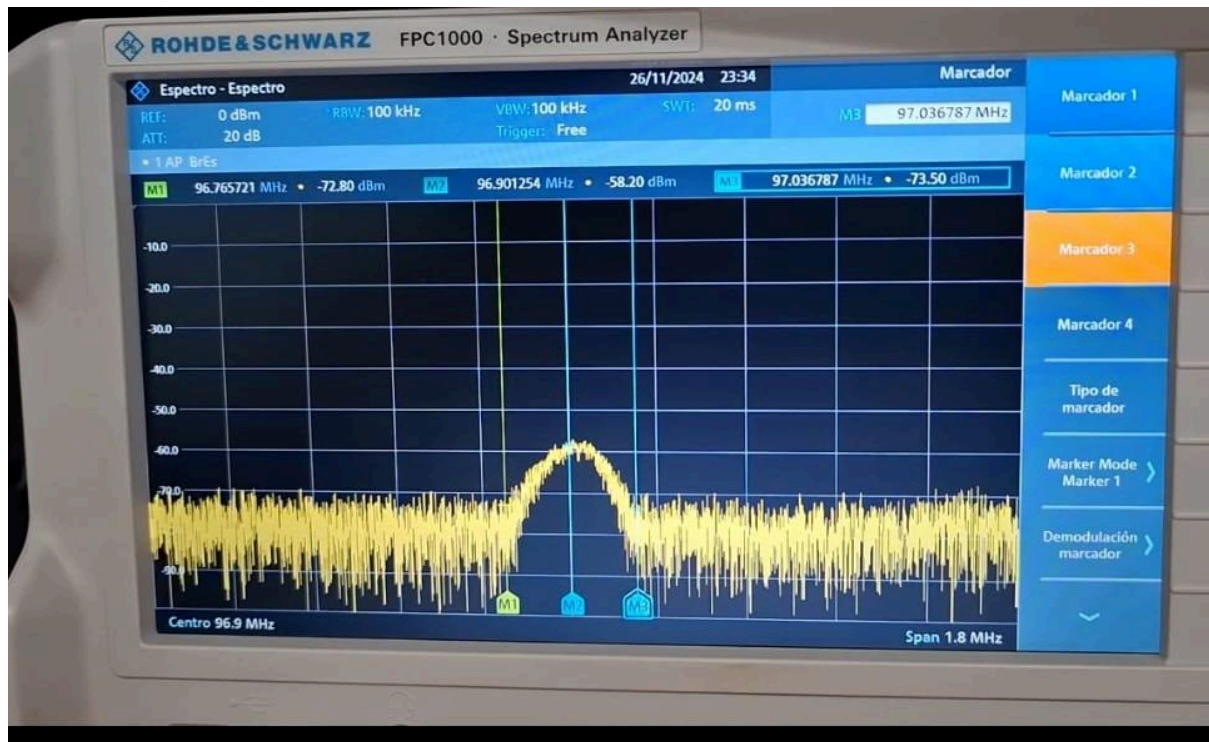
ROHDE&SCHWARZ FPC1000 · Spectrum Analyzer

Espectro - Espectro
26/11/2024 23:34
REF: 0 dBm
RBW: 100 kHz
VBW: 100 kHz
SWT: 20 ms
ATT: 20 dB
Trigger: Free
• 1 AP BrEs

Marcador
M3 97.036787 MHz

M1 96.765721 MHz • -72.80 dBm
M2 96.901254 MHz • -58.20 dBm
M3 97.036787 MHz • -73.50 dBm

-10.0
-20.0
-30.0
-40.0
-50.0
-60.0
-70.0
-80.0

M1
M2
M3

Centro 96.9 MHz
Span 1.8 MHz

Marcador 1
Marcador 2
Marcador 3
Marcador 4
Tipo de marcador
Marker Mode Marker 1
Demodulación marcador